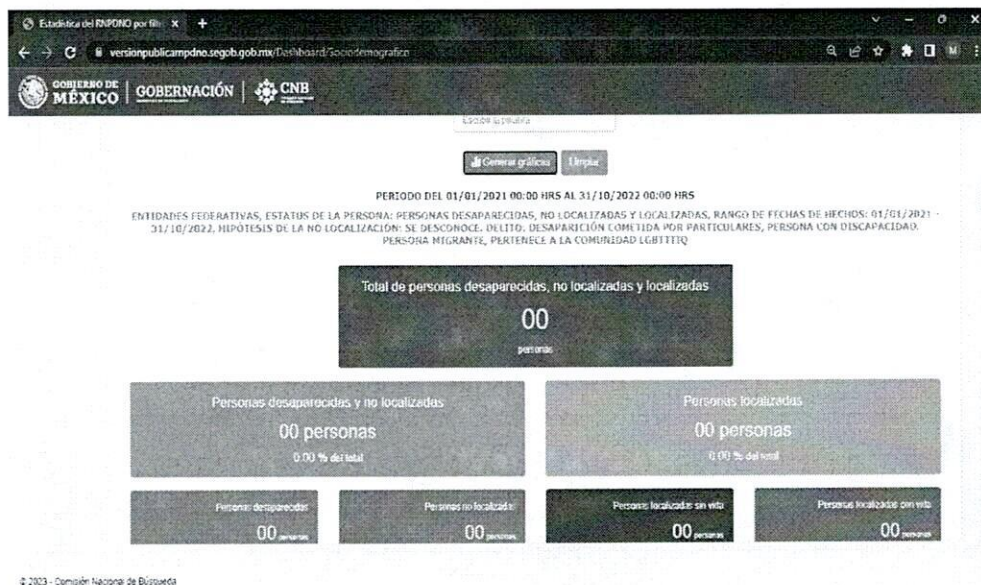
Estadística del RNPDNO por filt ×

versionpublicampdno.segob.gob.mx/Dashboard/Sociodemografico

GOBIERNO DE MÉXICO | GOBERNACIÓN | CNB

Estado Estatutario

Generar gráficas Limpiar

PERIODO DEL 01/01/2021 00:00 HRS AL 31/10/2022 00:00 HRS

ENTIDADES FEDERATIVAS, ESTATUS DE LA PERSONA: PERSONAS DESAPARECIDAS, NO LOCALIZADAS Y LOCALIZADAS, RANGO DE FECHAS DE HECHOS: 01/01/2021 - 31/10/2022, HIPÓTESIS DE LA NO LOCALIZACIÓN: SE DESCONOCE, DELITO, DESAPARICIÓN COMETIDA POR PARTICULARES, PERSONA CON DISCAPACIDAD, PERSONA MIGRANTE, PERTENECE A LA COMUNIDAD LGBTTTIQ

Total de personas desaparecidas, no localizadas y localizadas

00

personas

Personas desaparecidas y no localizadas

00 personas

0.00 % del total

Personas localizadas

00 personas

0.00 % del total

Personas desaparecidas

00 personas

Personas no localizadas

00 personas

Personas localizadas sin vida

00 personas

Personas localizadas con vida

00 personas

© 2023 - Comisión Nacional de Búsqueda